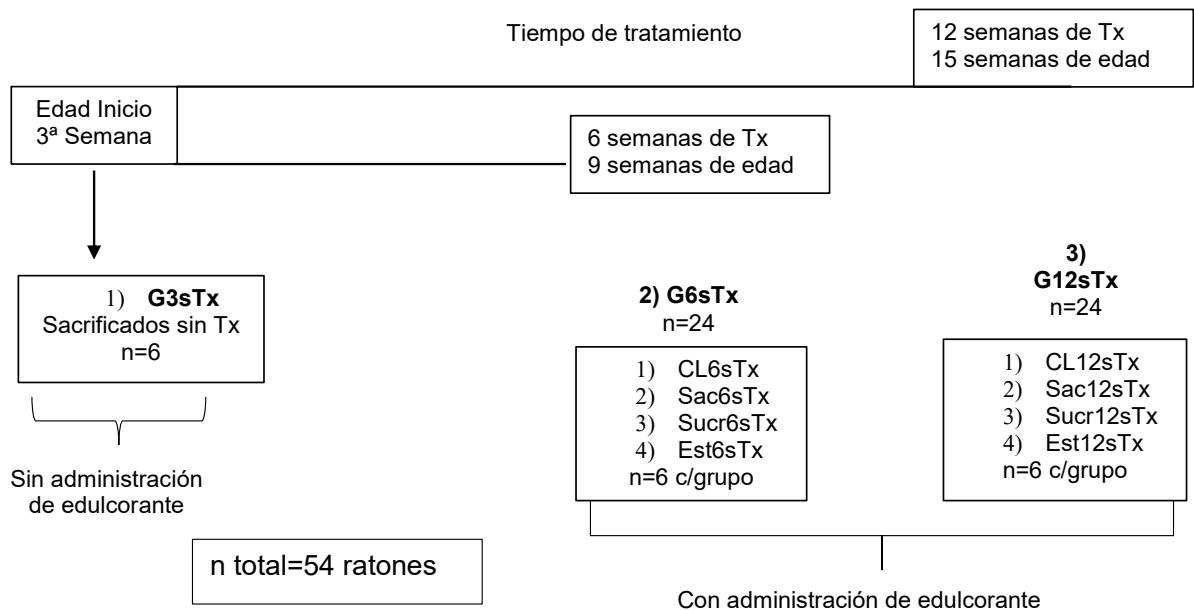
Tiempo de tratamiento

12 semanas de Tx
15 semanas de edad

Edad Inicio
3ª Semana

6 semanas de Tx
9 semanas de edad

1) **G3sTx**
Sacrificados sin Tx
n=6

Sin administración de edulcorante

2) G6sTx
n=24

1) CL6sTx
2) Sac6sTx
3) Sucr6sTx
4) Est6sTx
n=6 c/grupo

3) G12sTx
n=24

1) CL12sTx
2) Sac12sTx
3) Sucr12sTx
4) Est12sTx
n=6 c/grupo

n total=54 ratones

Con administración de edulcorante